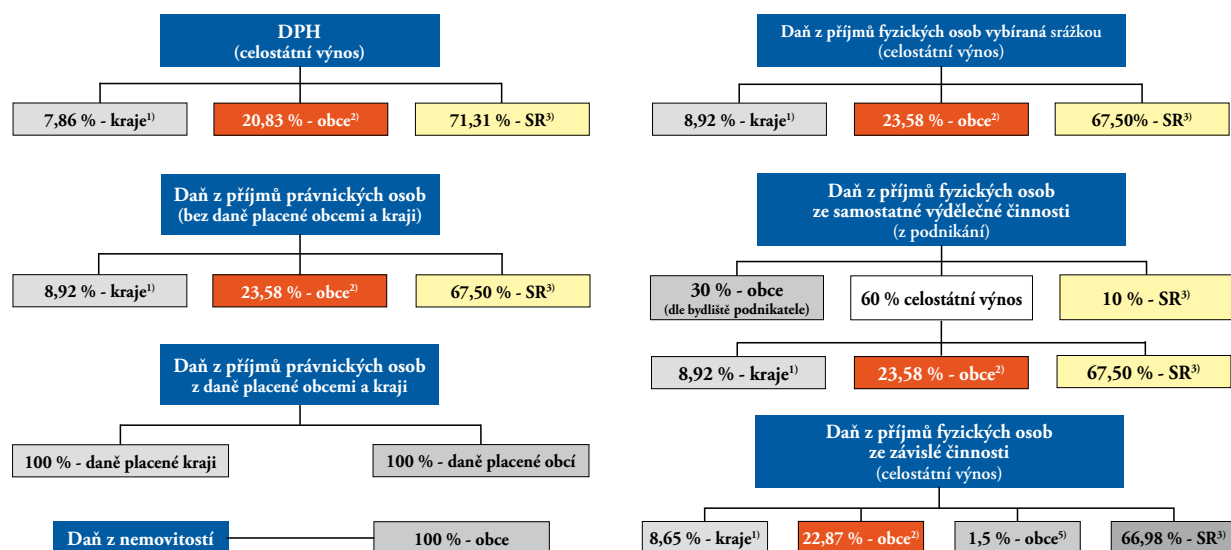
DPH
(celostátní výnos)

7,86 % - kraje$^{1)}$

20,83 % - obce$^{2)}$

71,31 % - SR$^{3)}$

Daň z příjmů právnických osob
(bez daně placené obcemi a kraji)

8,92 % - kraje$^{1)}$

23,58 % - obce$^{2)}$

67,50 % - SR$^{3)}$

Daň z příjmů právnických osob
z daně placené obcemi a kraji

100 % - daně placené kraji

100 % - daně placené obcí

Daň z nemovitostí

100 % - obce

Daň z příjmů fyzických osob vybíraná srážkou
(celostátní výnos)

8,92 % - kraje$^{1)}$

23,58 % - obce$^{2)}$

67,50% - SR$^{3)}$

Daň z příjmů fyzických osob
ze samostatné výdělečné činnosti
(z podnikání)

30 % - obce
(dle bydliště podnikatele)

60 % celostátní výnos

10 % - SR$^{3)}$

8,92 % - kraje$^{1)}$

23,58 % - obce$^{2)}$

67,50 % - SR$^{3)}$

Daň z příjmů fyzických osob
ze závislé činnosti
(celostátní výnos)

8,65 % - kraje$^{1)}$

22,87 % - obce$^{2)}$

1,5 % - obce$^{5)}$

66,98 % - SR$^{3)}$